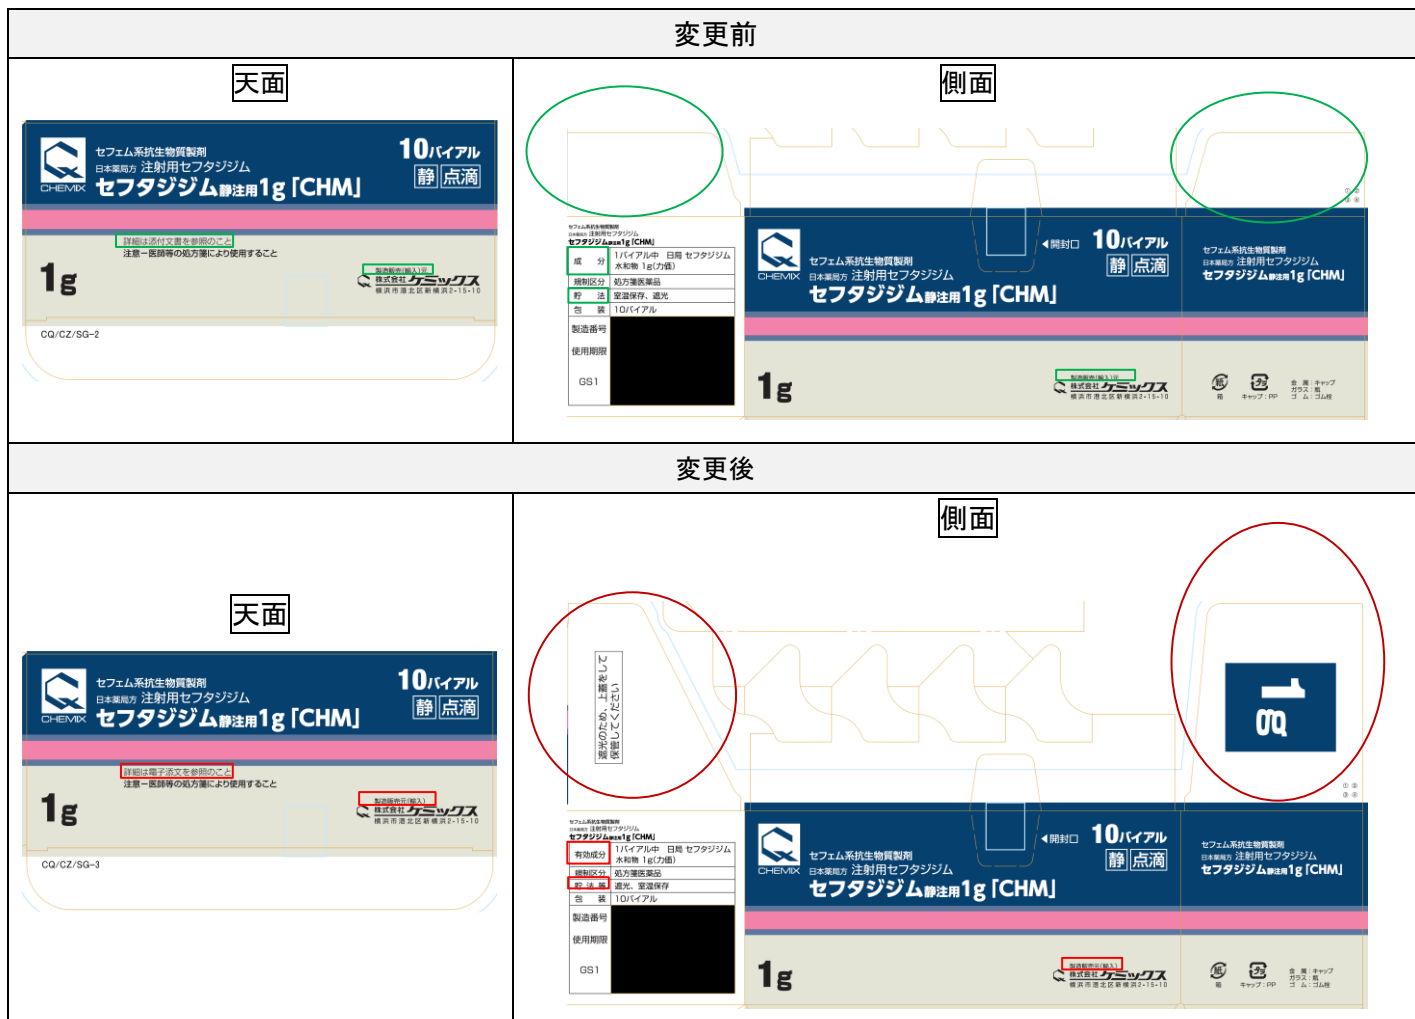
変更前

天面

CHEMIX

セフェム系抗生物質製剤
日本薬局方 注射用セフタジジム
セフタジジム静注用1g「CHM」

10バイアル
静 点滴

詳細は添付文書を参照のこと
注意－医師等の処方箋により使用すること

1g

製造販売元(輸入)
株式会社ケミックス
横浜市港北区新横浜2-15-10

CQ/CZ/SG-2

側面

セフェム系抗生物質製剤
日本薬局方 注射用セフタジジム
セフタジジム静注用1g「CHM」

| 成分 | 1バイアル中 日局 セフタジジム 水和物 1g(力価) |
|---|---|
| 規制区分 | 処方箋医薬品 |
| 貯法 | 室温保存、遮光 |
| 包装 | 10バイアル |

製造番号
使用期限
GS1

CHEMIX

セフェム系抗生物質製剤
日本薬局方 注射用セフタジジム
セフタジジム静注用1g「CHM」

◀開封口
10バイアル
静 点滴

1g

製造販売元(輸入)
株式会社ケミックス
横浜市港北区新横浜2-15-10

セフェム系抗生物質製剤
日本薬局方 注射用セフタジジム
セフタジジム静注用1g「CHM」

紙
箱
プラ
キャップ：PP
金属：キャップ
ガラス：瓶
ゴム：ゴム栓

変更後

天面

CHEMIX

セフェム系抗生物質製剤
日本薬局方 注射用セフタジジム
セフタジジム静注用1g「CHM」

10バイアル
静 点滴

詳細は電子添文を参照のこと
注意－医師等の処方箋により使用すること

1g

製造販売元(輸入)
株式会社ケミックス
横浜市港北区新横浜2-15-10

CQ/CZ/SG-3

側面

遮光のため、使用直前まで外箱に入れておくこと

セフェム系抗生物質製剤
日本薬局方 注射用セフタジジム
セフタジジム静注用1g「CHM」

| 有効成分 | 1バイアル中 日局 セフタジジム 水和物 1g(力価) |
|---|---|
| 規制区分 | 処方箋医薬品 |
| 貯法 | 遮光、室温保存 |
| 包装 | 10バイアル |

製造番号
使用期限
GS1

CHEMIX

セフェム系抗生物質製剤
日本薬局方 注射用セフタジジム
セフタジジム静注用1g「CHM」

◀開封口
10バイアル
静 点滴

1g

製造販売元(輸入)
株式会社ケミックス
横浜市港北区新横浜2-15-10

セフェム系抗生物質製剤
日本薬局方 注射用セフタジジム
セフタジジム静注用1g「CHM」

1g

紙
箱
プラ
キャップ：PP
金属：キャップ
ガラス：瓶
ゴム：ゴム栓